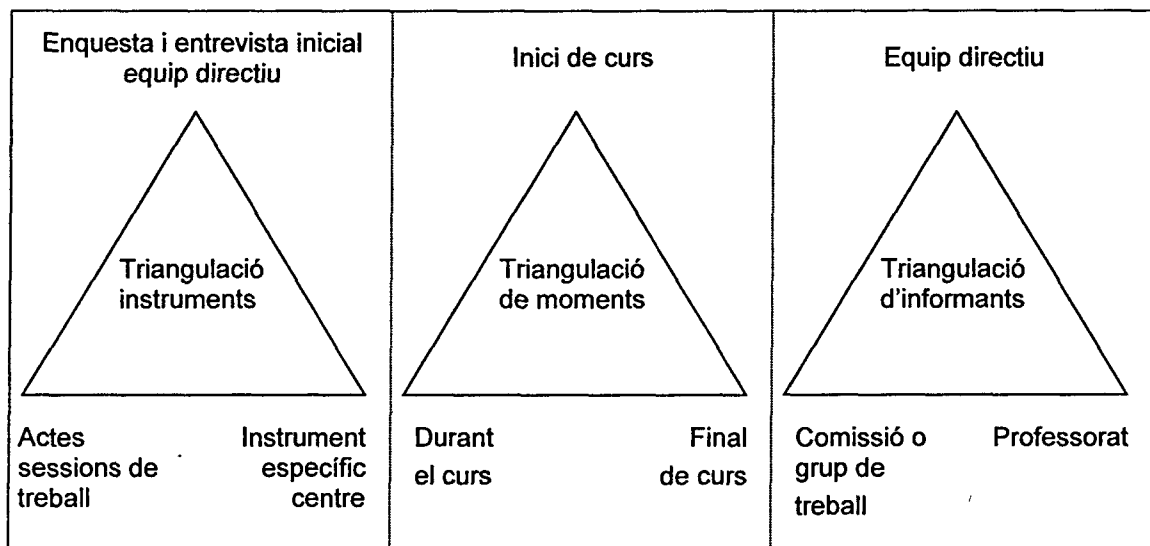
| Enquesta i entrevista inicial equip directiu | Inici de curs | Equip directiu |
|---|---|---|
| Triangulació instruments | Triangulació de moments | Triangulació d'informants |
| Actes sessions de treball — Instrument específic centre | Durant el curs — Final de curs | Comissió o grup de treball — Professorat |